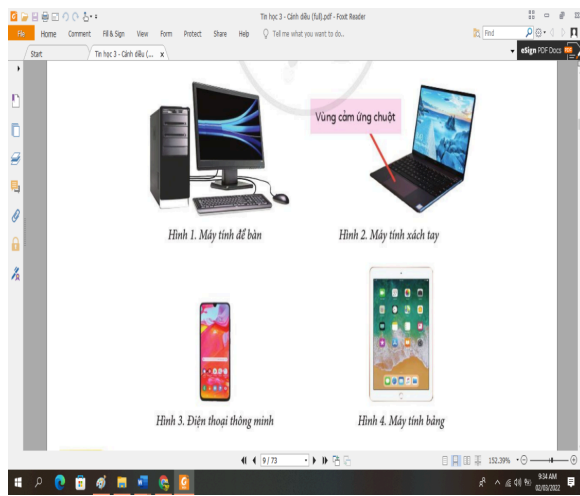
Tin học 3 - Cánh diều (full).pdf - Foxit Reader

File Home Comment Fill & Sign View Form Protect Share Help Tell me what you want to do...

Find

Start Tin học 3 - Cánh diều (... ×

eSign PDF Docs

Vùng cảm ứng chuột

Hình 1. Máy tính để bàn

Hình 2. Máy tính xách tay

Hình 3. Điện thoại thông minh

Hình 4. Máy tính bảng

9 / 73

152.39%

9:34 AM
02/03/2022